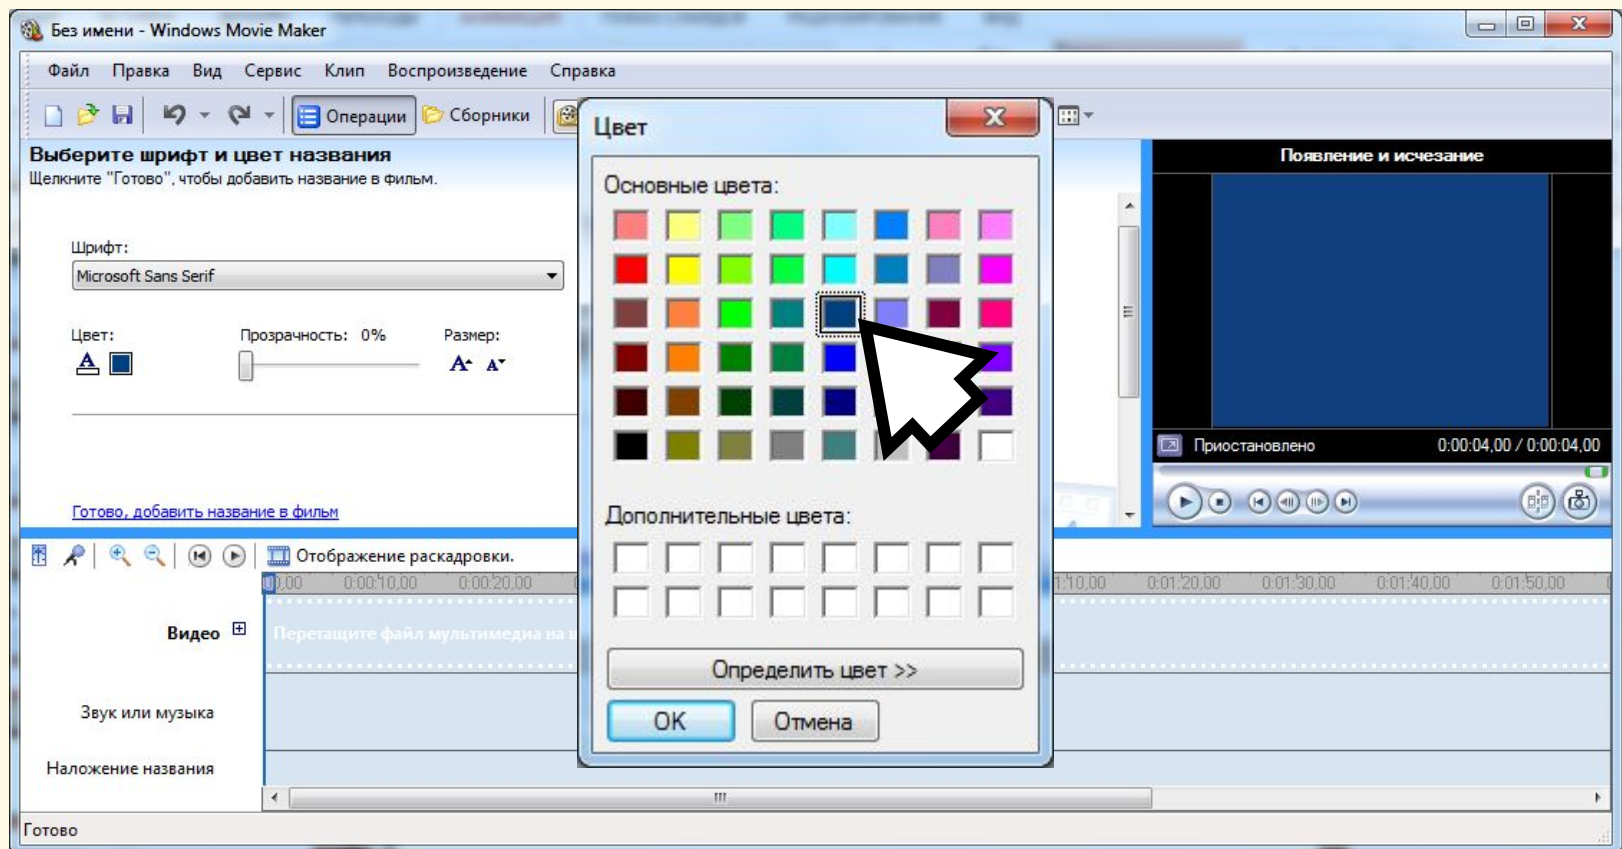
Без имени - Windows Movie Maker

Файл Правка Вид Сервис Клип Воспроизведение Справка

Операции Сборники

Выберите шрифт и цвет названия
Щелкните "Готово", чтобы добавить название в фильм.

Шрифт:
Microsoft Sans Serif

Цвет:

Прозрачность: 0%

Размер:

Готово, добавить название в фильм

Цвет

Основные цвета:

Дополнительные цвета:

Определить цвет >>

OK Отмена

Появление и исчезание

Приостановлено 0:00:04,00 / 0:00:04,00

Отображение раскадровки.

0,00 0:00:10,00 0:00:20,00 1:10,00 0:01:20,00 0:01:30,00 0:01:40,00 0:01:50,00

Видео

Перетащите файл мультимедиа на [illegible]

Звук или музыка

Наложение названия

Готово